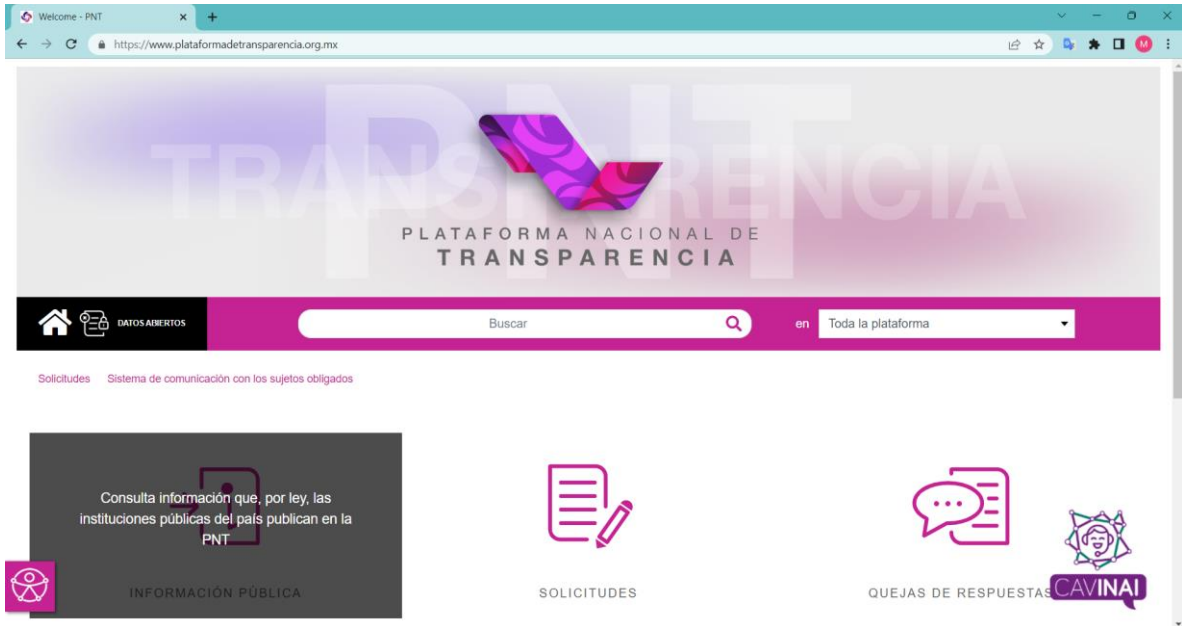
Welcome - PNT

https://www.plataformadetransparencia.org.mx

PNT
TRANSPARENCIA

PLATAFORMA NACIONAL DE
TRANSPARENCIA

DATOS ABIERTOS

Buscar

en Toda la plataforma

Solicitudes Sistema de comunicación con los sujetos obligados

Consulta información que, por ley, las instituciones públicas del país publican en la PNT

INFORMACIÓN PÚBLICA

SOLICITUDES

QUEJAS DE RESPUESTAS

CAVINAI